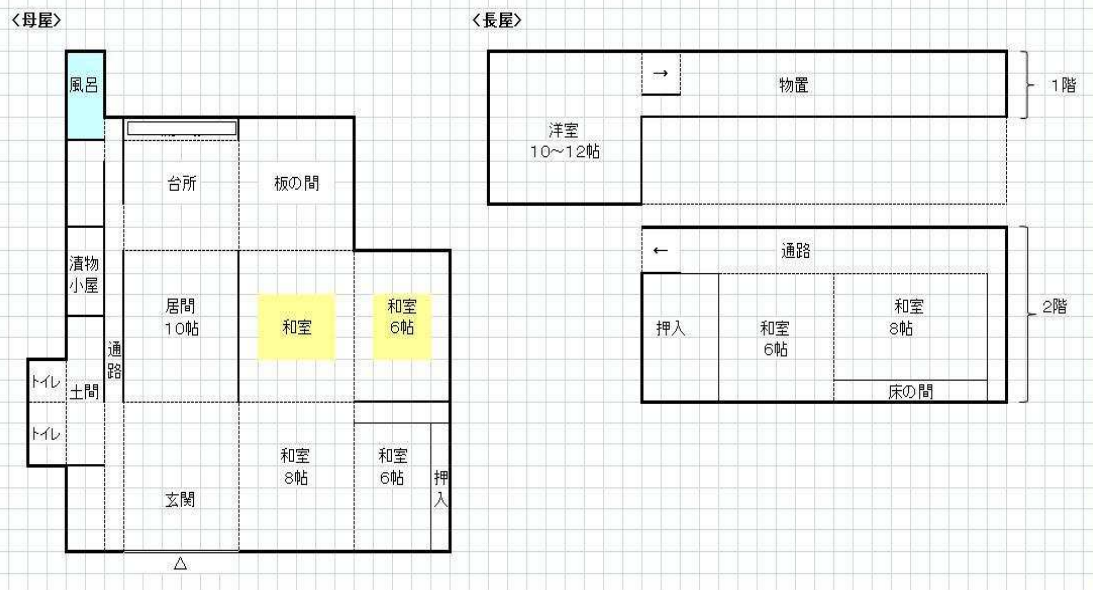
〈母屋〉

風呂

台所

板の間

漬物小屋

居間
10帖

和室

和室
6帖

通路

トイレ

土間

トイレ

玄関

和室
8帖

和室
6帖

押入

△

〈長屋〉

→

物置

1階

洋室
10~12帖

←

通路

2階

押入

和室
6帖

和室
8帖

床の間